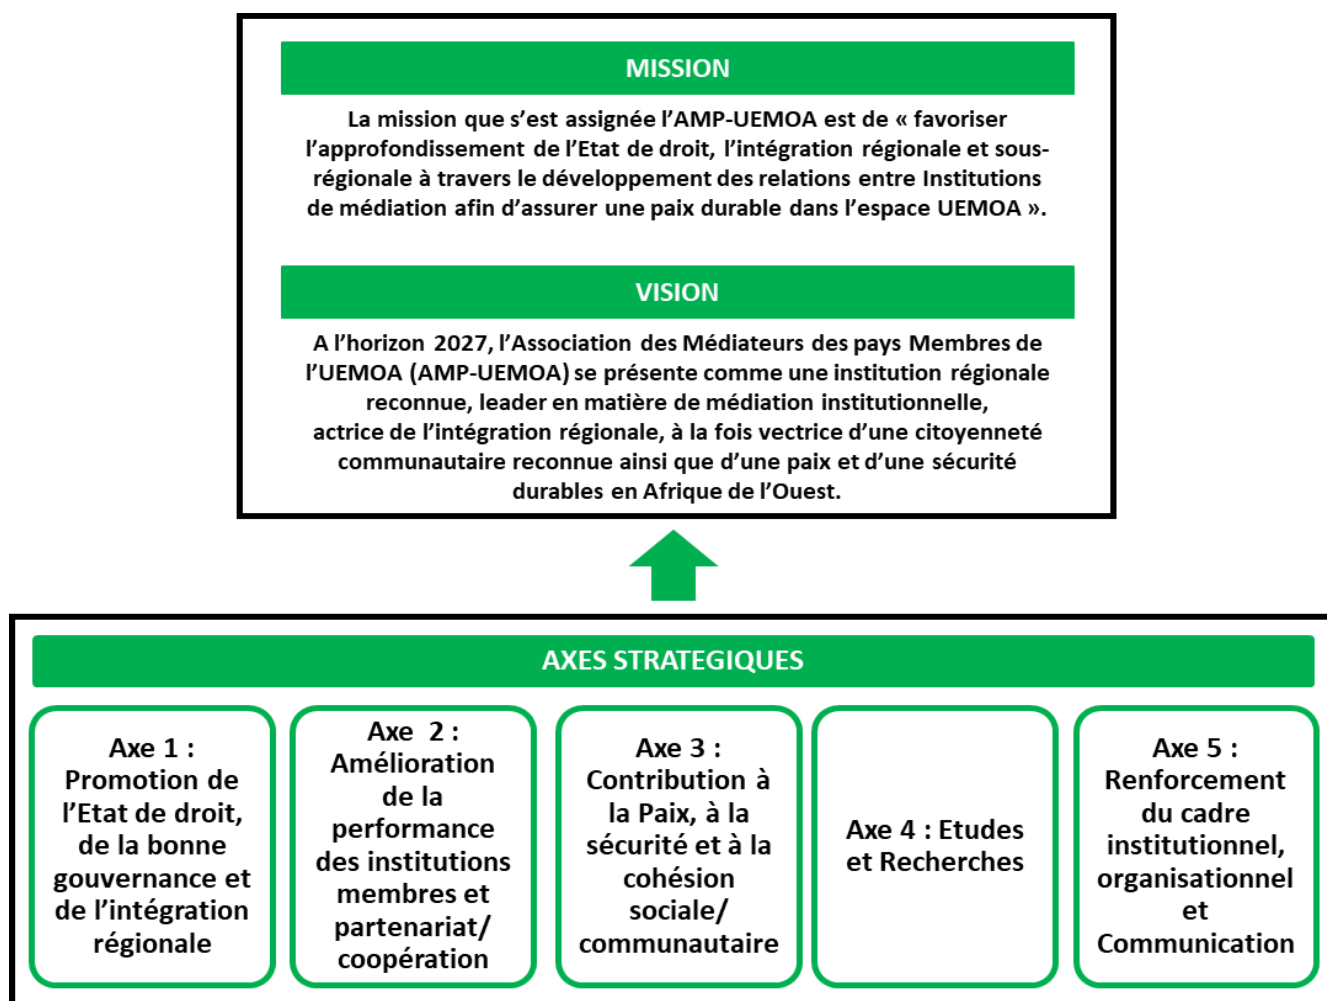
MISSION

La mission que s'est assignée l'AMP-UEMOA est de « favoriser l'approfondissement de l'Etat de droit, l'intégration régionale et sous-régionale à travers le développement des relations entre Institutions de médiation afin d'assurer une paix durable dans l'espace UEMOA ».

VISION

A l'horizon 2027, l'Association des Médiateurs des pays Membres de l'UEMOA (AMP-UEMOA) se présente comme une institution régionale reconnue, leader en matière de médiation institutionnelle, actrice de l'intégration régionale, à la fois vectrice d'une citoyenneté communautaire reconnue ainsi que d'une paix et d'une sécurité durables en Afrique de l'Ouest.

AXES STRATEGIQUES

Axe 1 : Promotion de l'Etat de droit, de la bonne gouvernance et de l'intégration régionale

Axe 2 : Amélioration de la performance des institutions membres et partenariat/ coopération

Axe 3 : Contribution à la Paix, à la sécurité et à la cohésion sociale/ communautaire

Axe 4 : Etudes et Recherches

Axe 5 : Renforcement du cadre institutionnel, organisationnel et Communication